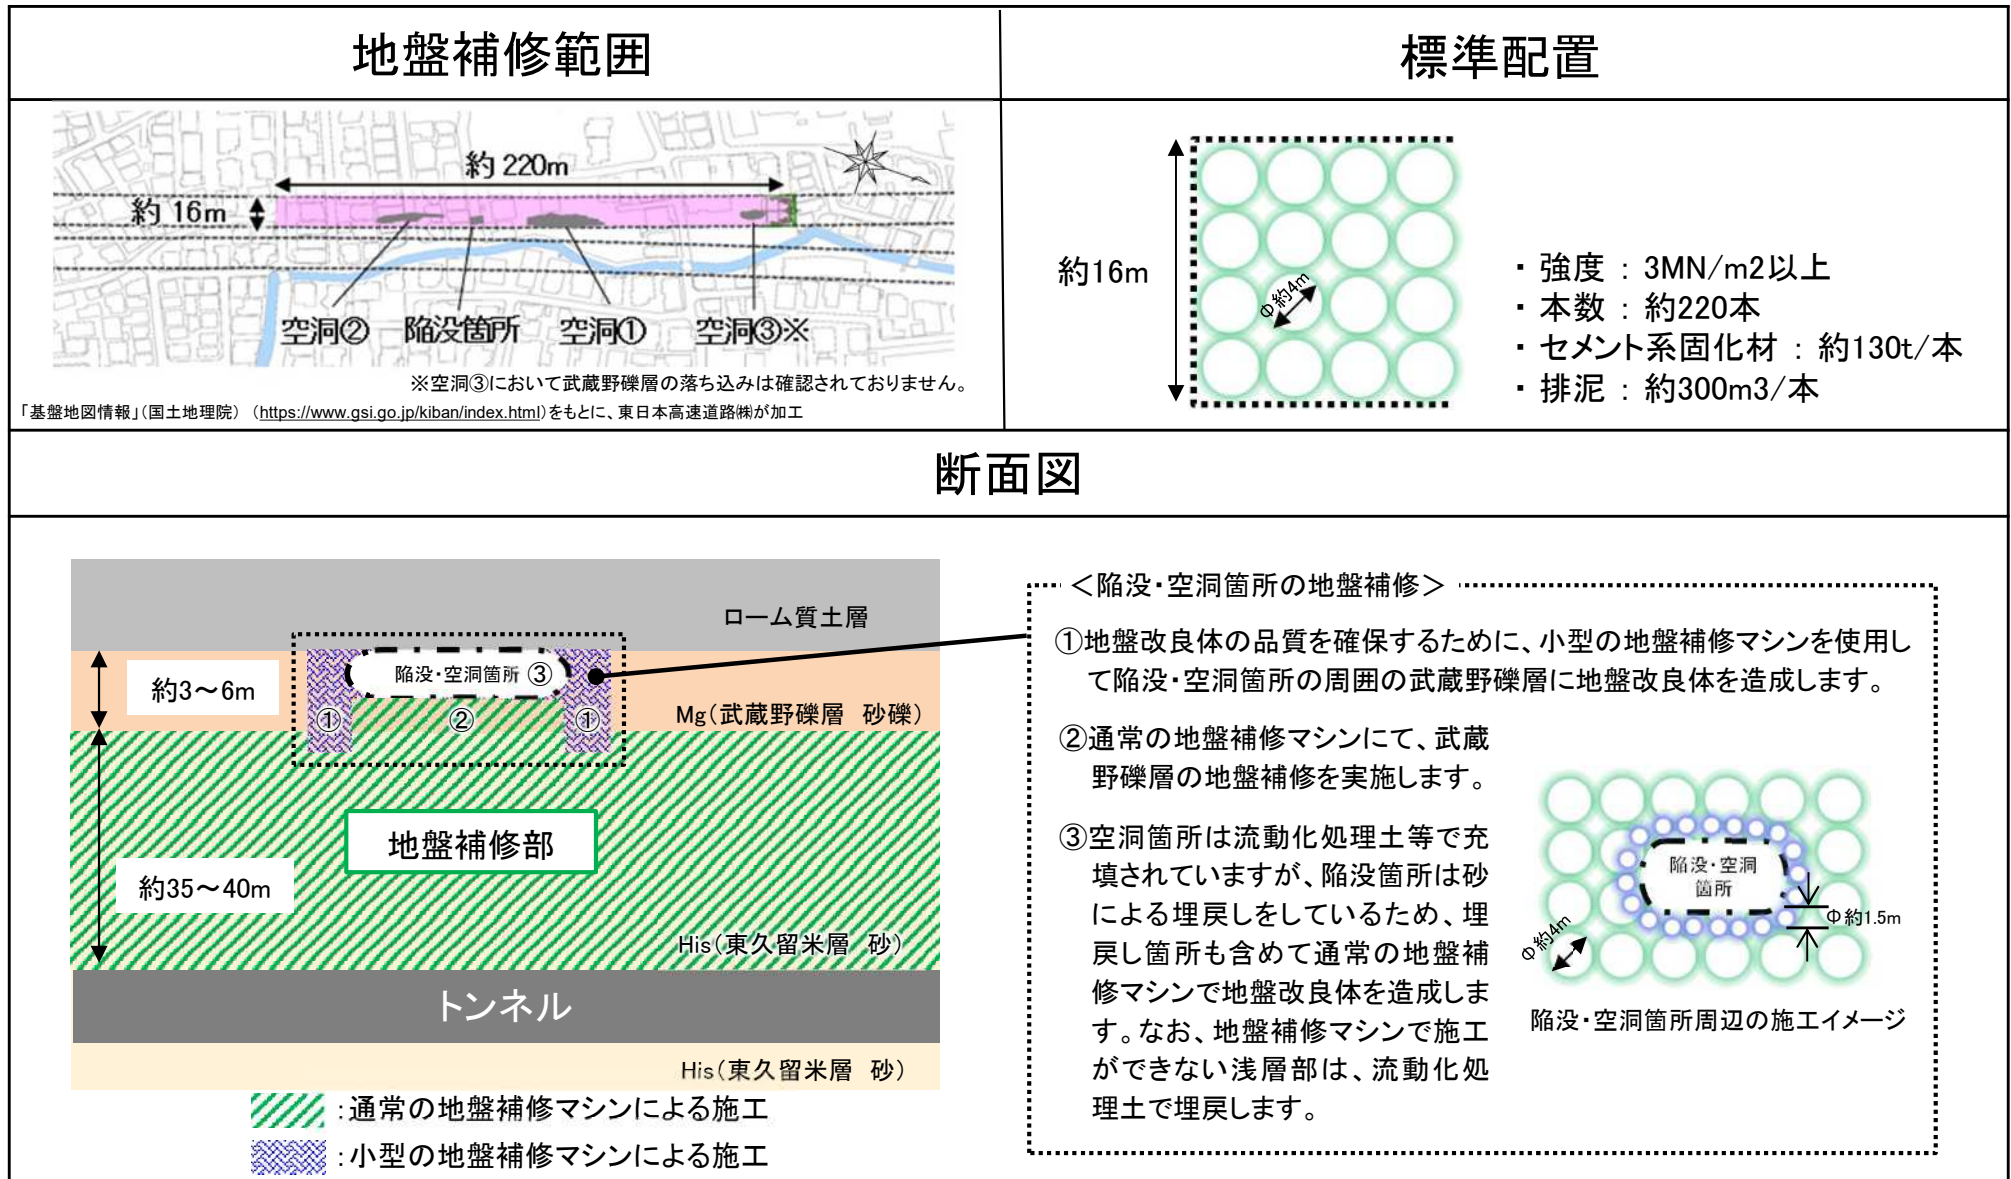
地盤補修範囲

約 220m

約 16m

空洞② 陥没箇所 空洞① 空洞③※

※空洞③において武蔵野礫層の落ち込みは確認されておりません。

「基盤地図情報」(国土地理院) (https://www.gsi.go.jp/kiban/index.html)をもとに、東日本高速道路㈱が加工

標準配置

約16m

Φ約4m

・強度 : 3MN/m2以上
・本数 : 約220本
・セメント系固化材 : 約130t/本
・排泥 : 約300m3/本

断面図

ローム質土層

約3～6m

陥没・空洞箇所 ③

① ② ①

Mg(武蔵野礫層 砂礫)

地盤補修部

約35～40m

His(東久留米層 砂)

トンネル

His(東久留米層 砂)

:通常の地盤補修マシンによる施工

:小型の地盤補修マシンによる施工

＜陥没・空洞箇所の地盤補修＞

①地盤改良体の品質を確保するために、小型の地盤補修マシンを使用して陥没・空洞箇所の周囲の武蔵野礫層に地盤改良体を造成します。

②通常の地盤補修マシンにて、武蔵野礫層の地盤補修を実施します。

③空洞箇所は流動化処理土等で充填されていますが、陥没箇所は砂による埋戻しをしているため、埋戻し箇所も含めて通常の地盤補修マシンで地盤改良体を造成します。なお、地盤補修マシンで施工ができない浅層部は、流動化処理土で埋戻します。

陥没・空洞箇所

Φ約1.5m

Φ約4m

陥没・空洞箇所周辺の施工イメージ